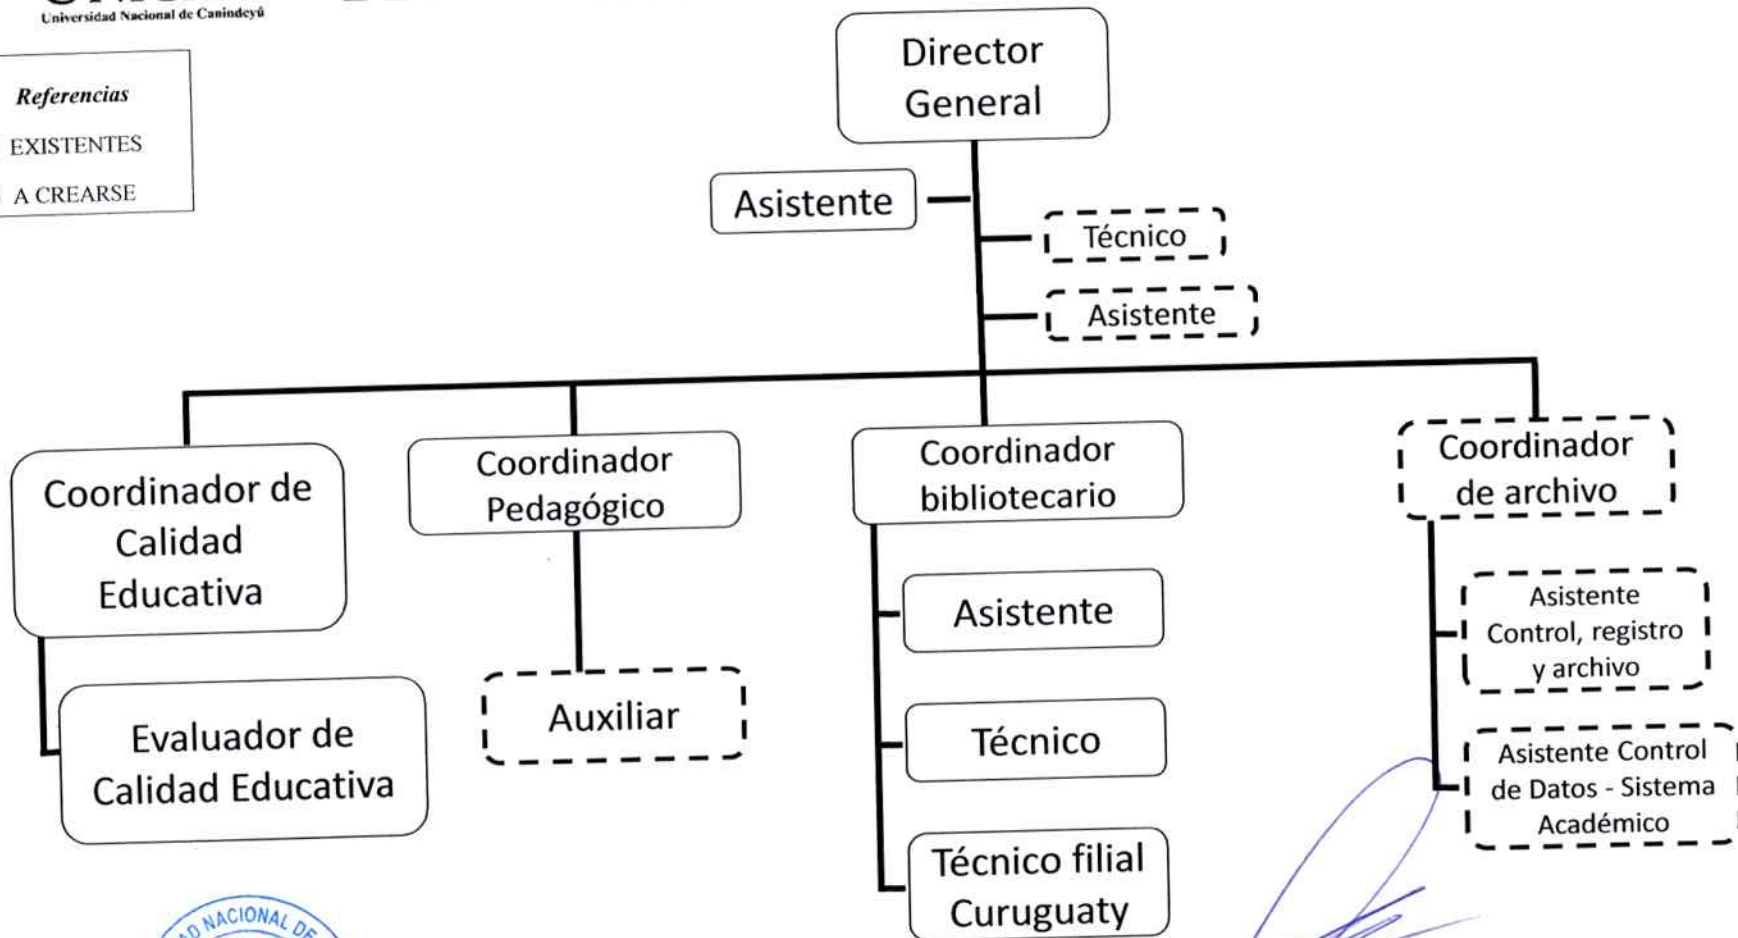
Universidad Nacional de Canindeyú

Referencias
EXISTENTES
A CREARSE

Director General

Asistente

Técnico

Asistente

Coordinador de Calidad Educativa

Evaluador de Calidad Educativa

Coordinador Pedagógico

Auxiliar

Coordinador bibliotecario

Asistente

Técnico

Técnico filial Curuguaty

Coordinador de archivo

Asistente Control, registro y archivo

Asistente Control de Datos - Sistema Académico

NACIONAL DE